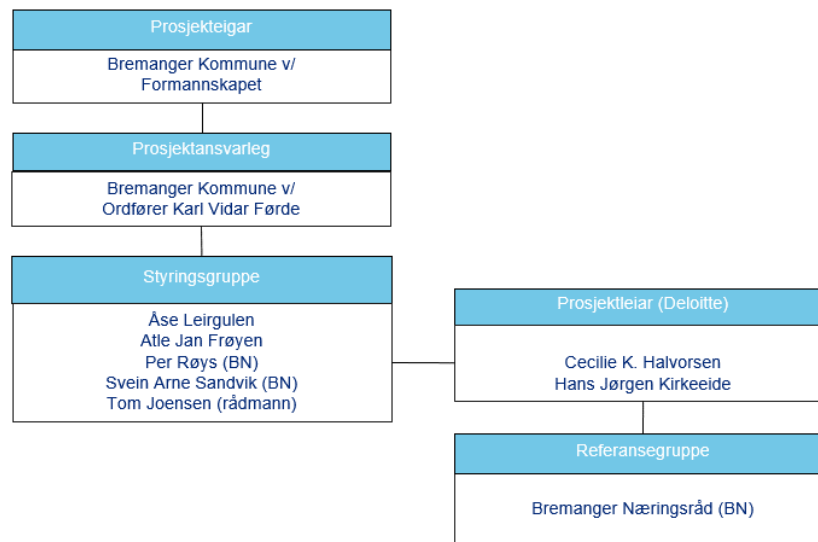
Prosjekteigar

Bremanger Kommune v/ Formannskapet

Prosjektansvarleg

Bremanger Kommune v/ Ordfører Karl Vidar Førde

Styringsgruppe

Åse Leirgulen
Atle Jan Frøyen
Per Røys (BN)
Svein Arne Sandvik (BN)
Tom Joensen (rådmann)

Prosjektleiar (Deloitte)

Cecilie K. Halvorsen
Hans Jørgen Kirkeeide

Referansegruppe

Bremanger Næringsråd (BN)